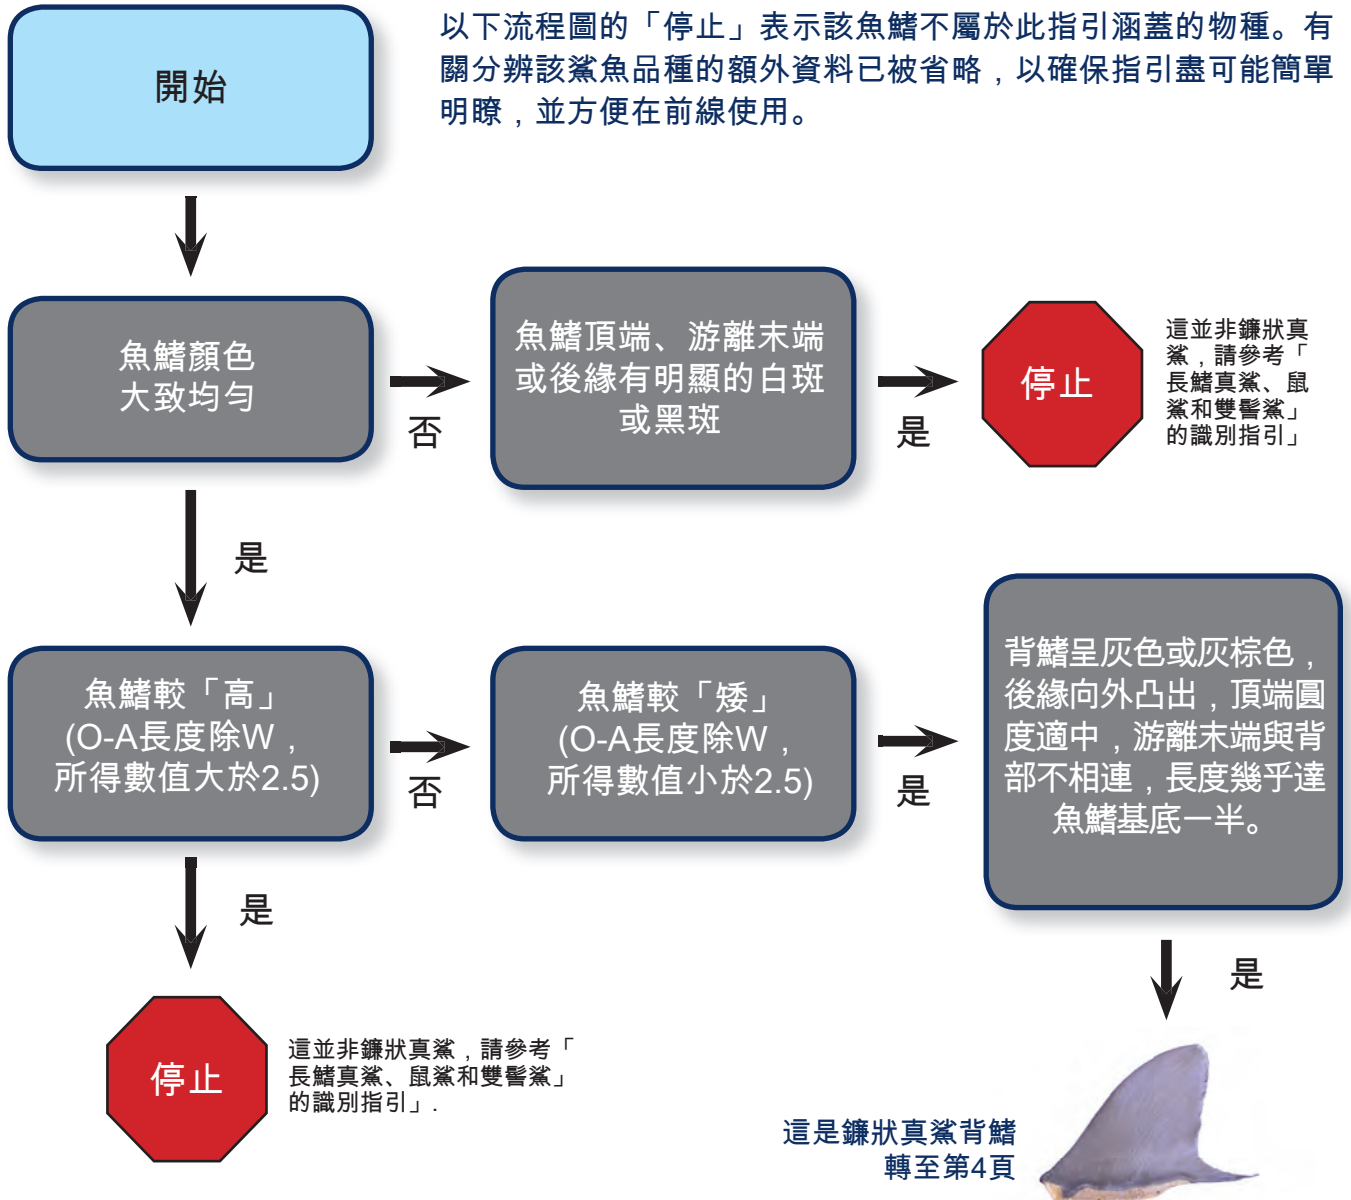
開始

以下流程圖的「停止」表示該魚鰭不屬於此指引涵蓋的物種。有關分辨該鯊魚品種的額外資料已被省略，以確保指引盡可能簡單明瞭，並方便在前線使用。

魚鰭顏色大致均勻

否

魚鰭頂端、游離末端或後緣有明顯的白斑或黑斑

是

停止

這並非鐮狀真鯊，請參考「長鰭真鯊、鼠鯊和雙髻鯊」的識別指引」

是

魚鰭較「高」(O-A長度除W，所得數值大於2.5)

否

魚鰭較「矮」(O-A長度除W，所得數值小於2.5)

是

背鰭呈灰色或灰棕色，後緣向外凸出，頂端圓度適中，游離末端與背部不相連，長度幾乎達魚鰭基底一半。

是

停止

這並非鐮狀真鯊，請參考「長鰭真鯊、鼠鯊和雙髻鯊」的識別指引」.

是

這是鐮狀真鯊背鰭
轉至第4頁